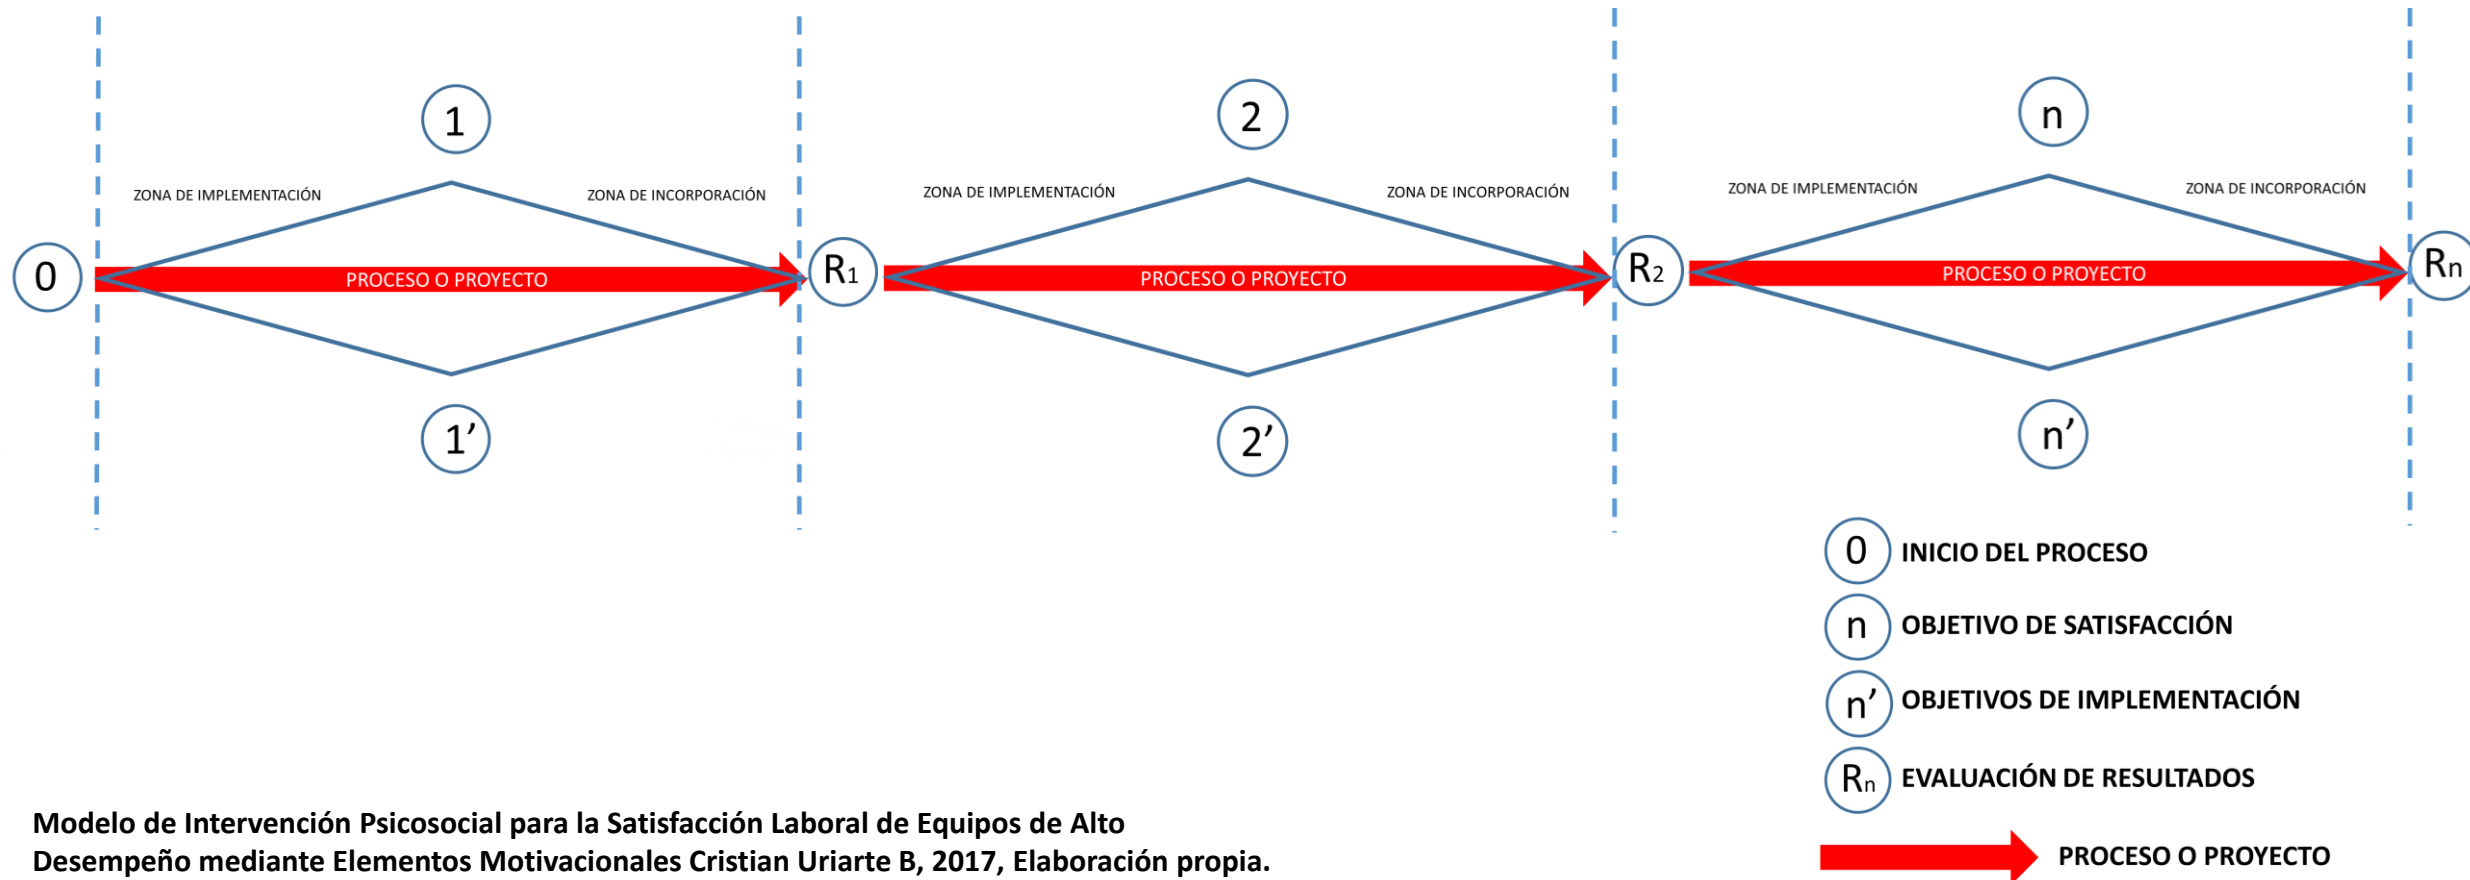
1

ZONA DE IMPLEMENTACIÓN

ZONA DE INCORPORACIÓN

0

PROCESO O PROYECTO

$R_1$

1'

2

ZONA DE IMPLEMENTACIÓN

ZONA DE INCORPORACIÓN

PROCESO O PROYECTO

$R_2$

2'

n

ZONA DE IMPLEMENTACIÓN

ZONA DE INCORPORACIÓN

PROCESO O PROYECTO

$R_n$

n'

0 INICIO DEL PROCESO

n OBJETIVO DE SATISFACCIÓN

n' OBJETIVOS DE IMPLEMENTACIÓN

$R_n$ EVALUACIÓN DE RESULTADOS

PROCESO O PROYECTO

Modelo de Intervención Psicosocial para la Satisfacción Laboral de Equipos de Alto Desempeño mediante Elementos Motivacionales Cristian Uriarte B, 2017, Elaboración propia.